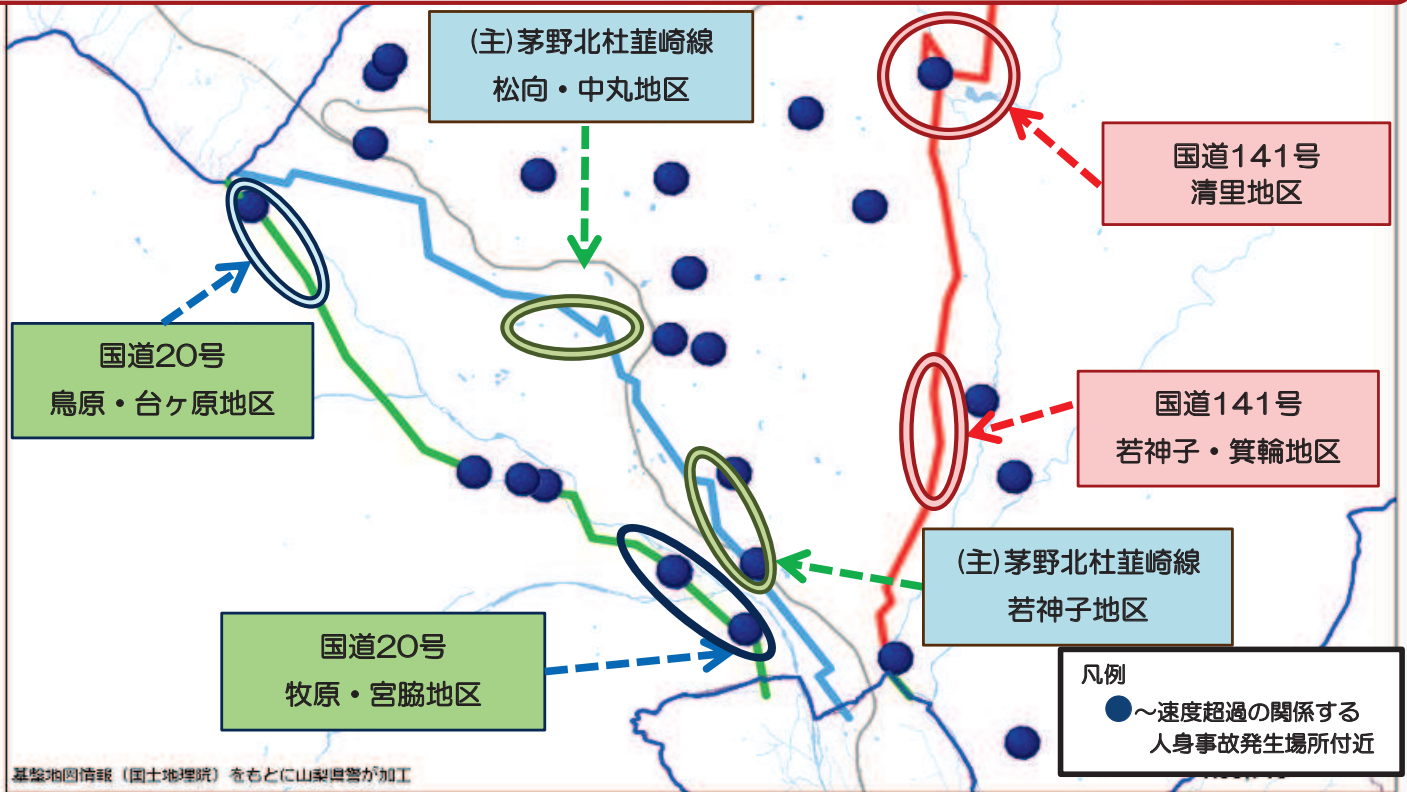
(主)茅野北杜韮崎線
松向・中丸地区

国道141号
清里地区

国道20号
鳥原・台ヶ原地区

国道141号
若神子・箕輪地区

(主)茅野北杜韮崎線
若神子地区

国道20号
牧原・宮脇地区

凡例
～速度超過の関係する人身事故発生場所付近

基盤地図情報（国土地理院）をもとに山梨県警が加工